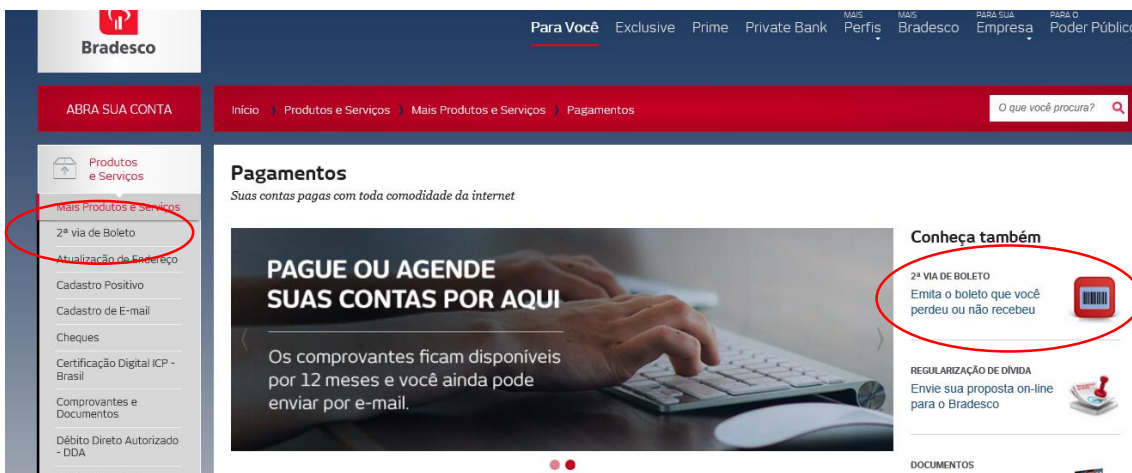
Bradesco

Para Você Exclusive Prime Private Bank MAIS Perfis MAIS Bradesco PARA SUA Empresa PARA O Poder Público

ABRA SUA CONTA

Início › Produtos e Serviços › Mais Produtos e Serviços › Pagamentos

O que você procura?

Produtos e Serviços

Mais Produtos e Serviços

2ª via de Boleto

Atualização de Endereço

Cadastro Positivo

Cadastro de E-mail

Cheques

Certificação Digital ICP - Brasil

Comprovantes e Documentos

Débito Direto Autorizado - DDA

Pagamentos

Suas contas pagas com toda comodidade da internet

PAGUE OU AGENDE SUAS CONTAS POR AQUI

Os comprovantes ficam disponíveis por 12 meses e você ainda pode enviar por e-mail.

Conheça também

2ª VIA DE BOLETO
Emita o boleto que você perdeu ou não recebeu

REGULARIZAÇÃO DE DÍVIDA
Envie sua proposta on-line para o Bradesco

DOCUMENTOS